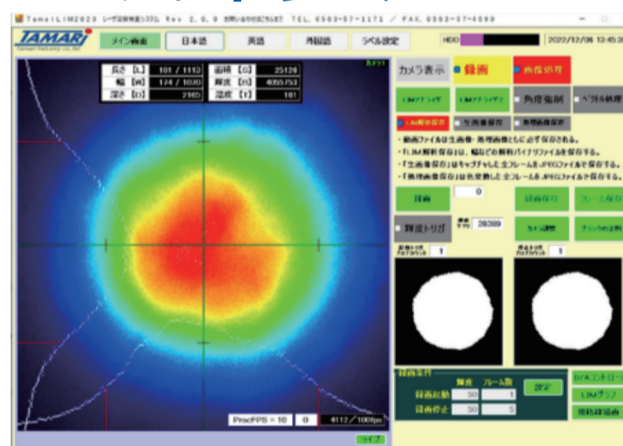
TamaiLIM2023 レーザ計測解析システム Rev 2.6.0 お問い合わせはこちらまで TEL. 0563-57-1171 / FAX. 0563-57-4589

TAMARI
Tamari Industry Co.,Ltd.

メイン画面

日本語

英語

中国語

ラベル設定

HDD

2022/12/06 12:45

| 長さ [L] | 101 / 1112 | 面積 [D] | 25126 |
|---|---|---|---|
| 幅 [W] | 174 / 1030 | 輝度 [D] | 4085753 |
| 深さ [D] | 2165 | 最高 [T] | 181 |

カメラ1

カメラ表示

録画

角度修正

LIMグラフ

LIMグラフ

角度復制

ベクトル処理

LIM解析保存

生画像保存

処理画像保存

・動画ファイルは生画像・処理画像ともに必ず保存される。
・「LIM解析保存」は、幅などの解析バイナリファイルを保存する。
・「生画像保存」はキャプチャした全フレームをJPEGファイルで保存する。
・「処理画像保存」は色変換した全フレームをJPEGファイルで保存する。

録画

0

録画停止

フレーム保存

輝度トリガ

38089

カメラ調整

プリントの送付

1

1

録画条件

輝度

フレーム数

録画起動

30

1

録画停止

30

0

設定

D/Aコントロール

LIMグラフ

保存録画画

IPrecFPS = 10

0

4112 / 100fps

ライブ